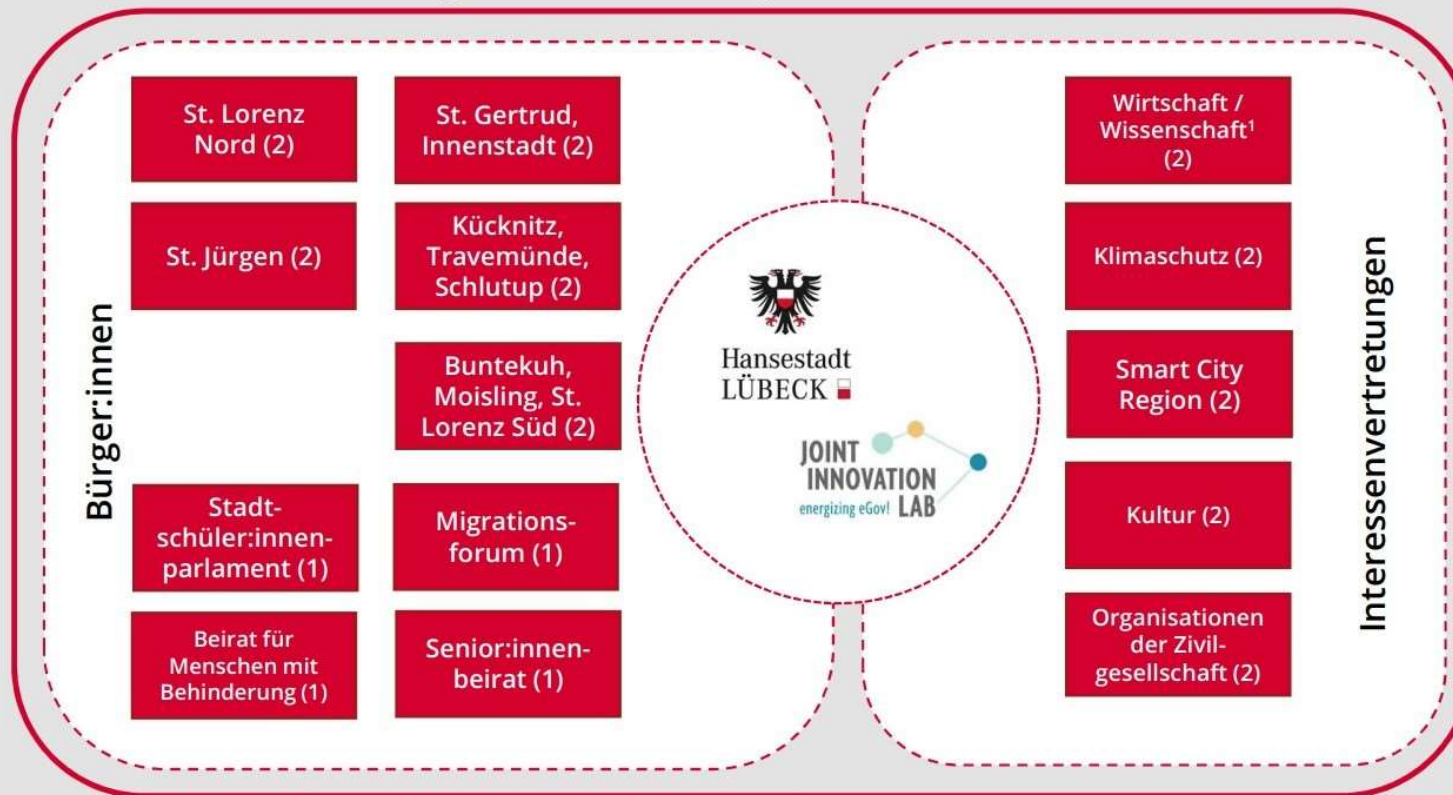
Bürger:innen

St. Lorenz Nord (2)

St. Gertrud, Innenstadt (2)

St. Jürgen (2)

Kücknitz, Travemünde, Schlutup (2)

Buntekuh, Moisling, St. Lorenz Süd (2)

Stadtschüler:innenparlament (1)

Migrationsforum (1)

Beirat für Menschen mit Behinderung (1)

Senior:innenbeirat (1)

Hansestadt LÜBECK

JOINT INNOVATION LAB energizing eGov!

Interessenvertretungen

Wirtschaft / Wissenschaft$^1$ (2)

Klimaschutz (2)

Smart City Region (2)

Kultur (2)

Organisationen der Zivilgesellschaft (2)